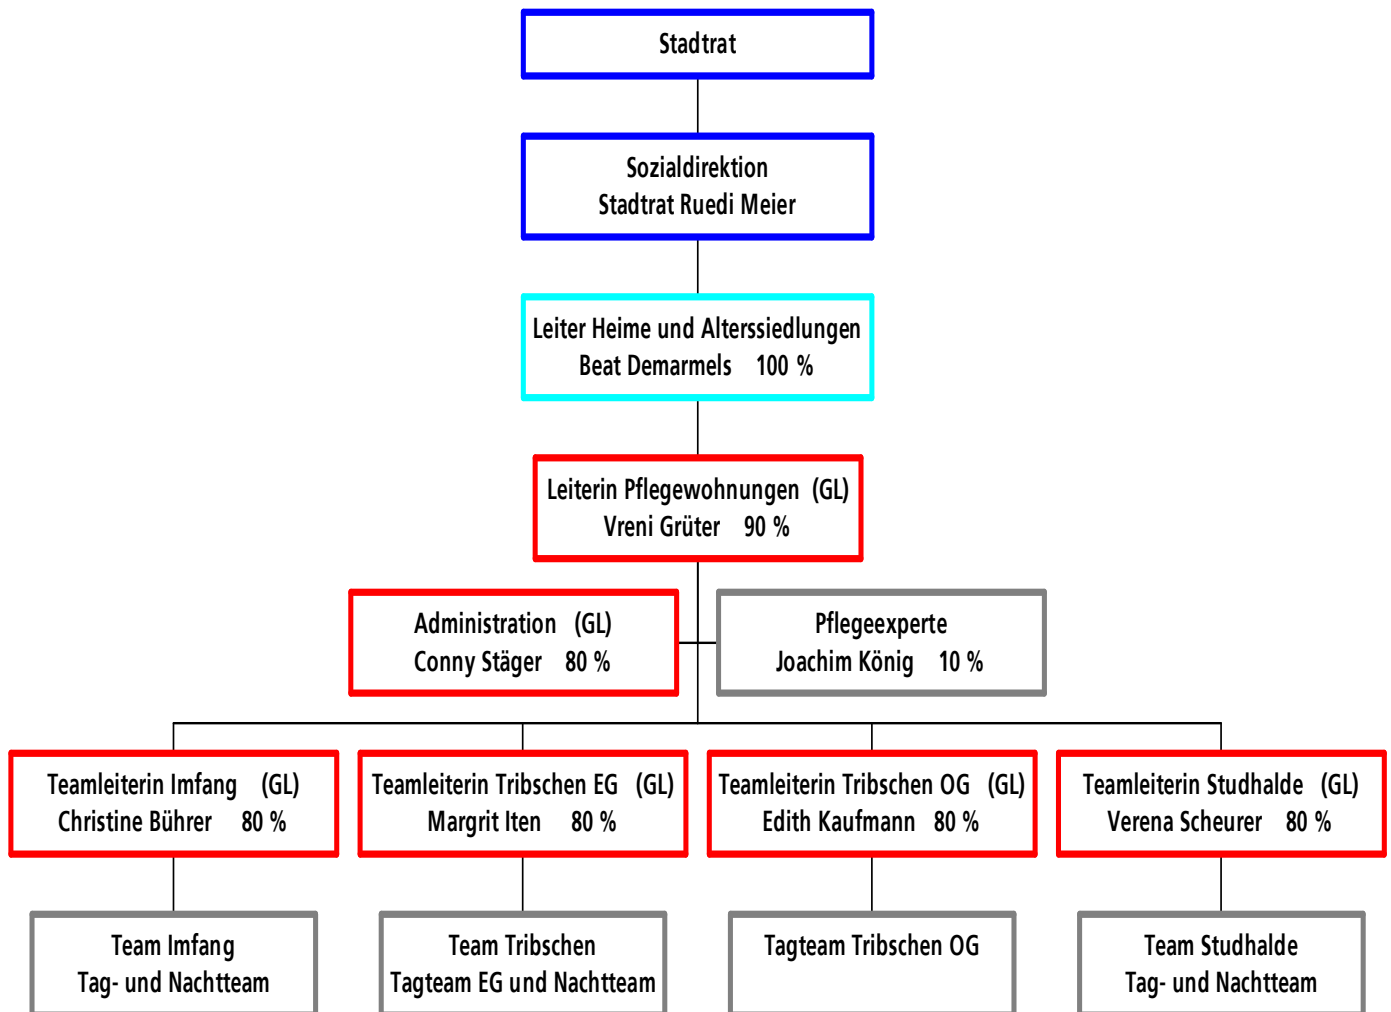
Stadtrat

Sozialdirektion
Stadtrat Ruedi Meier

Leiter Heime und Alterssiedlungen
Beat Demarmels 100 %

Leiterin Pflegewohnungen (GL)
Vreni Grüter 90 %

Administration (GL)
Conny Stäger 80 %

Pflegeexperte
Joachim König 10 %

Teamleiterin Imfang (GL)
Christine Bührer 80 %

Teamleiterin Tribschen EG (GL)
Margrit Iten 80 %

Teamleiterin Tribschen OG (GL)
Edith Kaufmann 80 %

Teamleiterin Studhalde (GL)
Verena Scheurer 80 %

Team Imfang
Tag- und Nachtteam

Team Tribschen
Tagteam EG und Nachtteam

Tagteam Tribschen OG

Team Studhalde
Tag- und Nachtteam